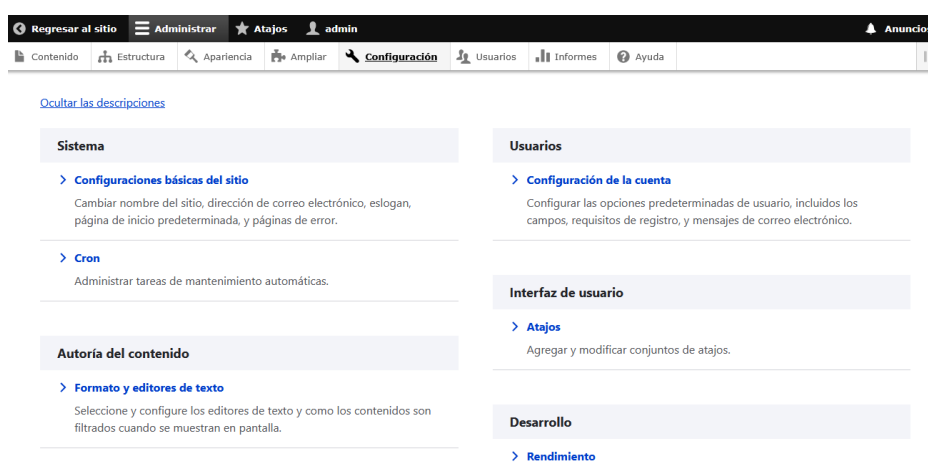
Regresar al sitio  Administrar  Atajos  admin  Anuncio

Contenido  Estructura  Apariencia  Ampliar  Configuración  Usuarios  Informes  Ayuda

Ocultar las descripciones

Sistema

> Configuraciones básicas del sitio
Cambiar nombre del sitio, dirección de correo electrónico, eslogan, página de inicio predeterminada, y páginas de error.

> Cron
Administrar tareas de mantenimiento automáticas.

Autoría del contenido

> Formato y editores de texto
Seleccione y configure los editores de texto y como los contenidos son filtrados cuando se muestran en pantalla.

Usuarios

> Configuración de la cuenta
Configurar las opciones predeterminadas de usuario, incluidos los campos, requisitos de registro, y mensajes de correo electrónico.

Interfaz de usuario

> Atajos
Agregar y modificar conjuntos de atajos.

Desarrollo

> Rendimiento